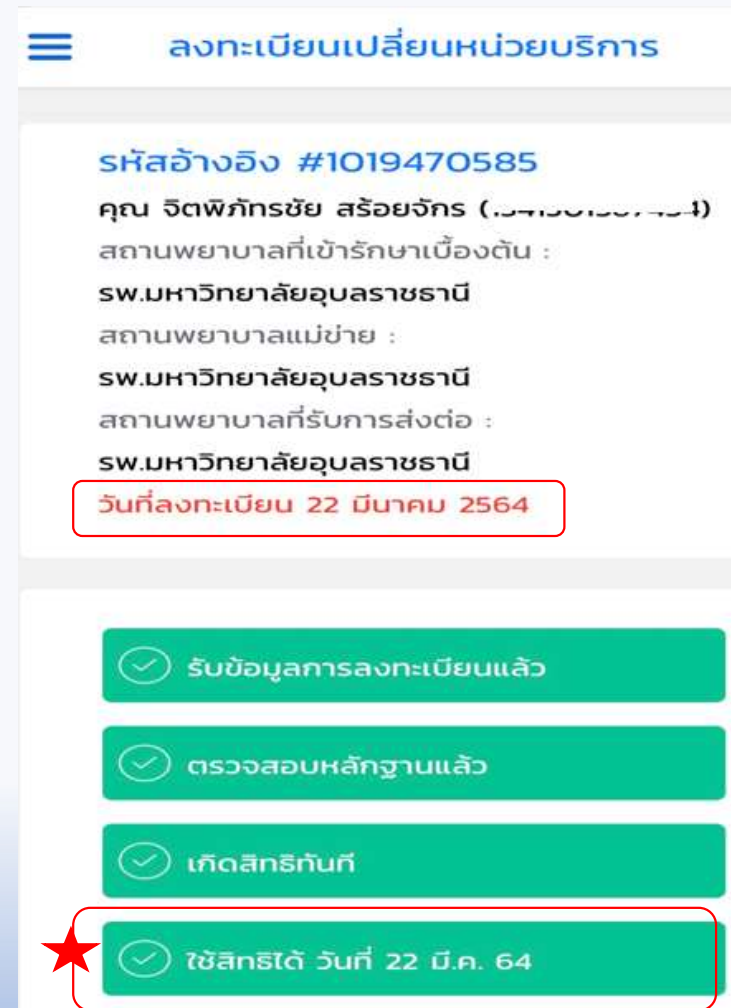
ลงทะเบียนเปลี่ยนหน่วยบริการ

รหัสอ้างอิง #1019470585

คุณ จิตพิภัทรชัย สร้อยจักร ([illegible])

สถานพยาบาลที่เข้ารักษาเบื้องต้น :

รพ.มหาวิทยาลัยอุบลราชธานี

สถานพยาบาลแม่ข่าย :

รพ.มหาวิทยาลัยอุบลราชธานี

สถานพยาบาลที่รับการส่งต่อ :

รพ.มหาวิทยาลัยอุบลราชธานี

วันที่ลงทะเบียน 22 มีนาคม 2564

รับข้อมูลการลงทะเบียนแล้ว

ตรวจสอบหลักฐานแล้ว

เกิดสิทธิทันที

ใช้สิทธิได้ วันที่ 22 มี.ค. 64